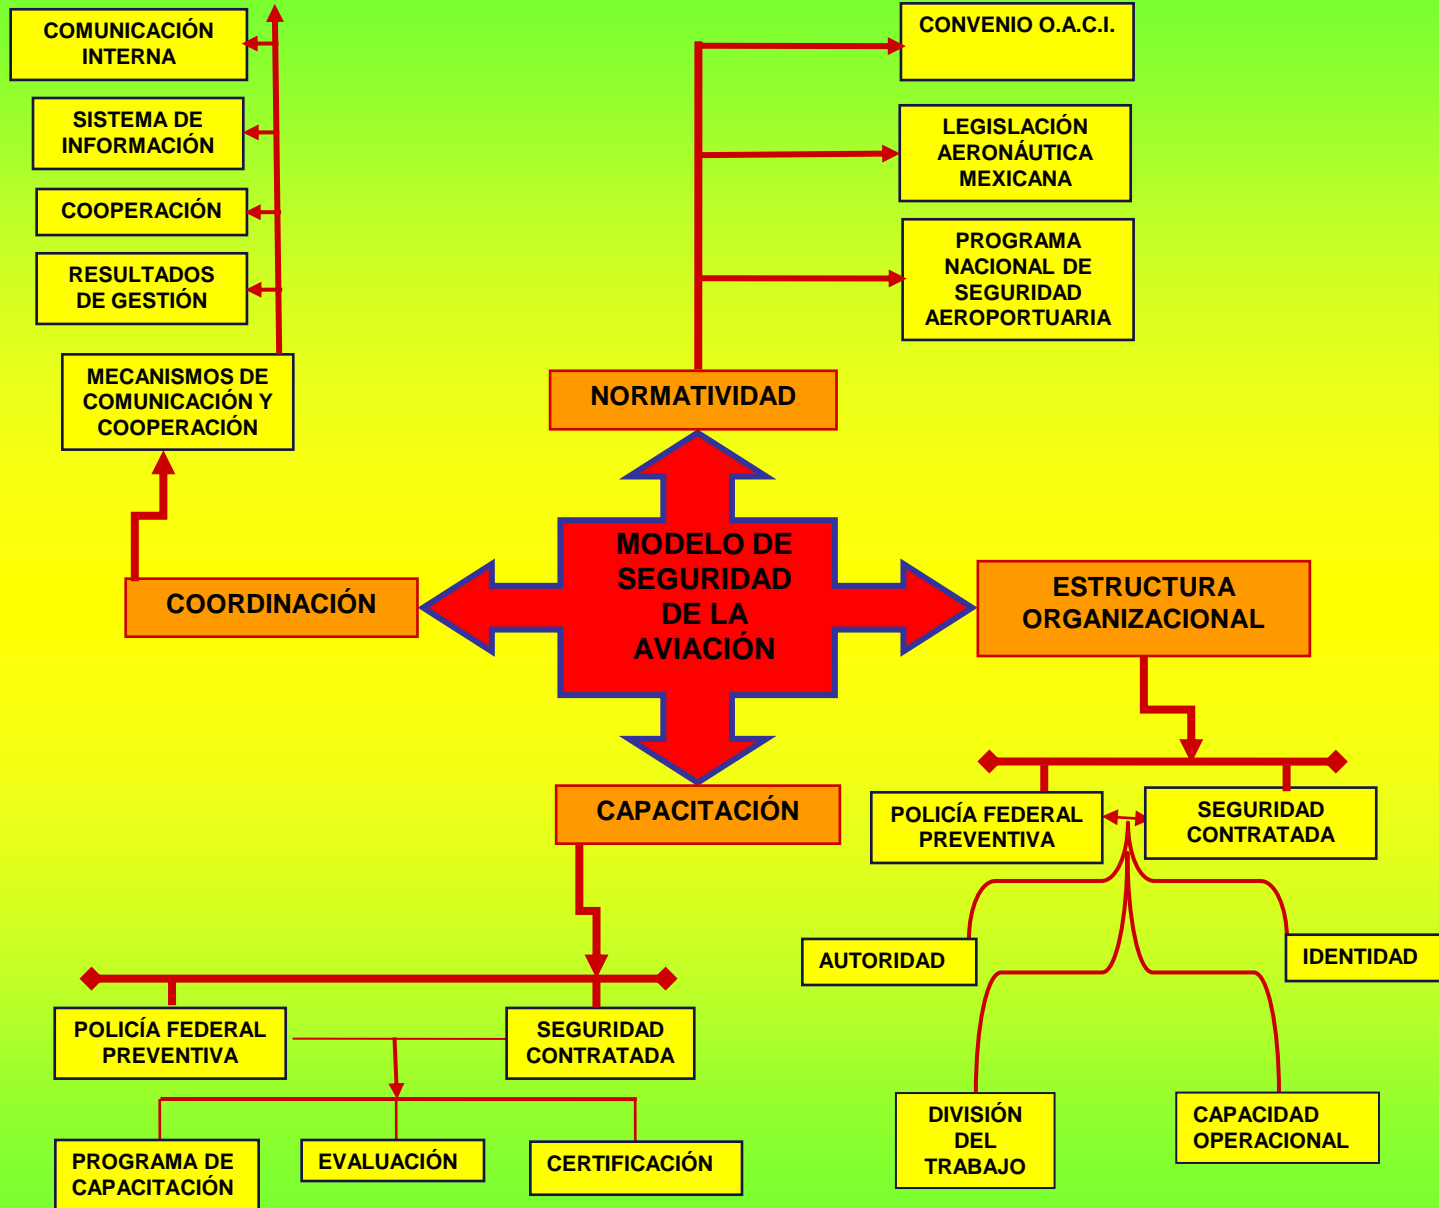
COMUNICACIÓN INTERNA

SISTEMA DE INFORMACIÓN

COOPERACIÓN

RESULTADOS DE GESTIÓN

MECANISMOS DE COMUNICACIÓN Y COOPERACIÓN

CONVENIO O.A.C.I.

LEGISLACIÓN AERONÁUTICA MEXICANA

PROGRAMA NACIONAL DE SEGURIDAD AEROPORTUARIA

NORMATIVIDAD

MODELO DE SEGURIDAD DE LA AVIACIÓN

COORDINACIÓN

ESTRUCTURA ORGANIZACIONAL

CAPACITACIÓN

POLICÍA FEDERAL PREVENTIVA

SEGURIDAD CONTRATADA

AUTORIDAD

IDENTIDAD

DIVISIÓN DEL TRABAJO

CAPACIDAD OPERACIONAL

POLICÍA FEDERAL PREVENTIVA

SEGURIDAD CONTRATADA

PROGRAMA DE CAPACITACIÓN

EVALUACIÓN

CERTIFICACIÓN